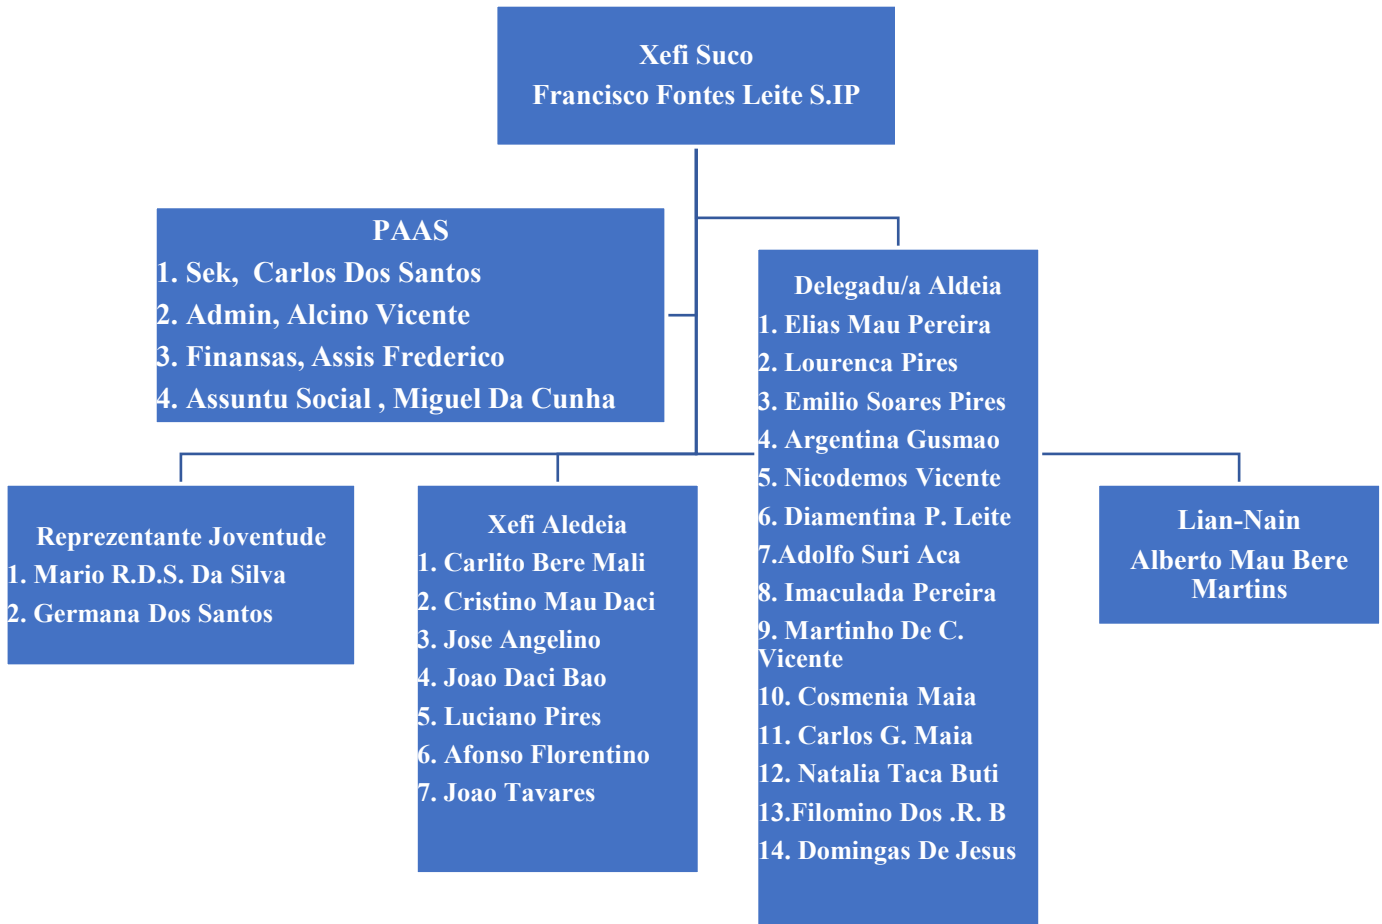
Xefi Suco
Francisco Fontes Leite S.IP

PAAS
1. Sek, Carlos Dos Santos
2. Admin, Alcino Vicente
3. Finansas, Assis Frederico
4. Assuntu Social , Miguel Da Cunha

Delegadu/a Aldeia
1. Elias Mau Pereira
2. Lourenca Pires
3. Emilio Soares Pires
4. Argentina Gusmao
5. Nicodemos Vicente
6. Diamentina P. Leite
7.Adolfo Suri Aca
8. Imaculada Pereira
9. Martinho De C. Vicente
10. Cosmenia Maia
11. Carlos G. Maia
12. Natalia Taca Buti
13.Filomino Dos .R. B
14. Domingas De Jesus

Reprezentante Joventude
1. Mario R.D.S. Da Silva
2. Germana Dos Santos

Xefi Aledeia
1. Carlito Bere Mali
2. Cristino Mau Daci
3. Jose Angelino
4. Joao Daci Bao
5. Luciano Pires
6. Afonso Florentino
7. Joao Tavares

Lian-Nain
Alberto Mau Bere Martins